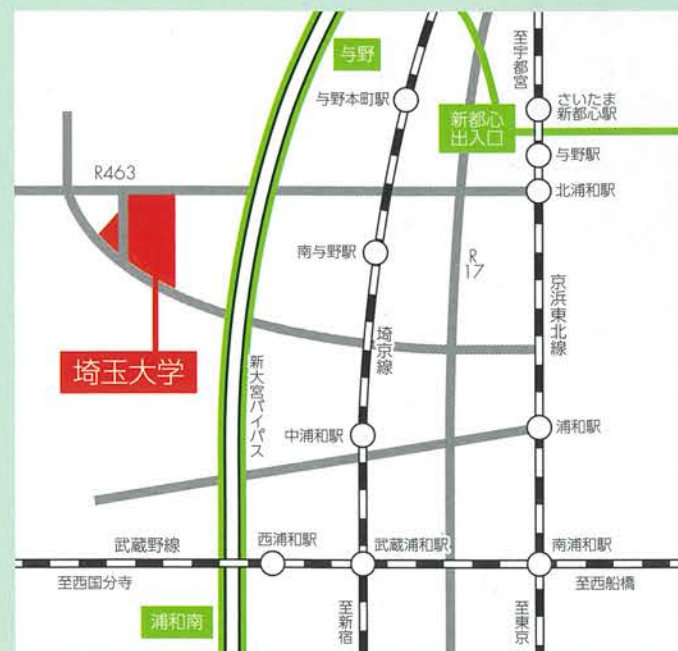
与野

至宇都宮

与野本町駅

さいたま新都心駅

新都心出入口

与野駅

R463

北浦和駅

南与野駅

R17

京浜東北線

埼京線

埼玉大学

新大宮バイパス

中浦和駅

浦和駅

武蔵野線

西浦和駅

武蔵浦和駅

南浦和駅

至西国分寺

至西船橋

浦和南

至新宿

至東京